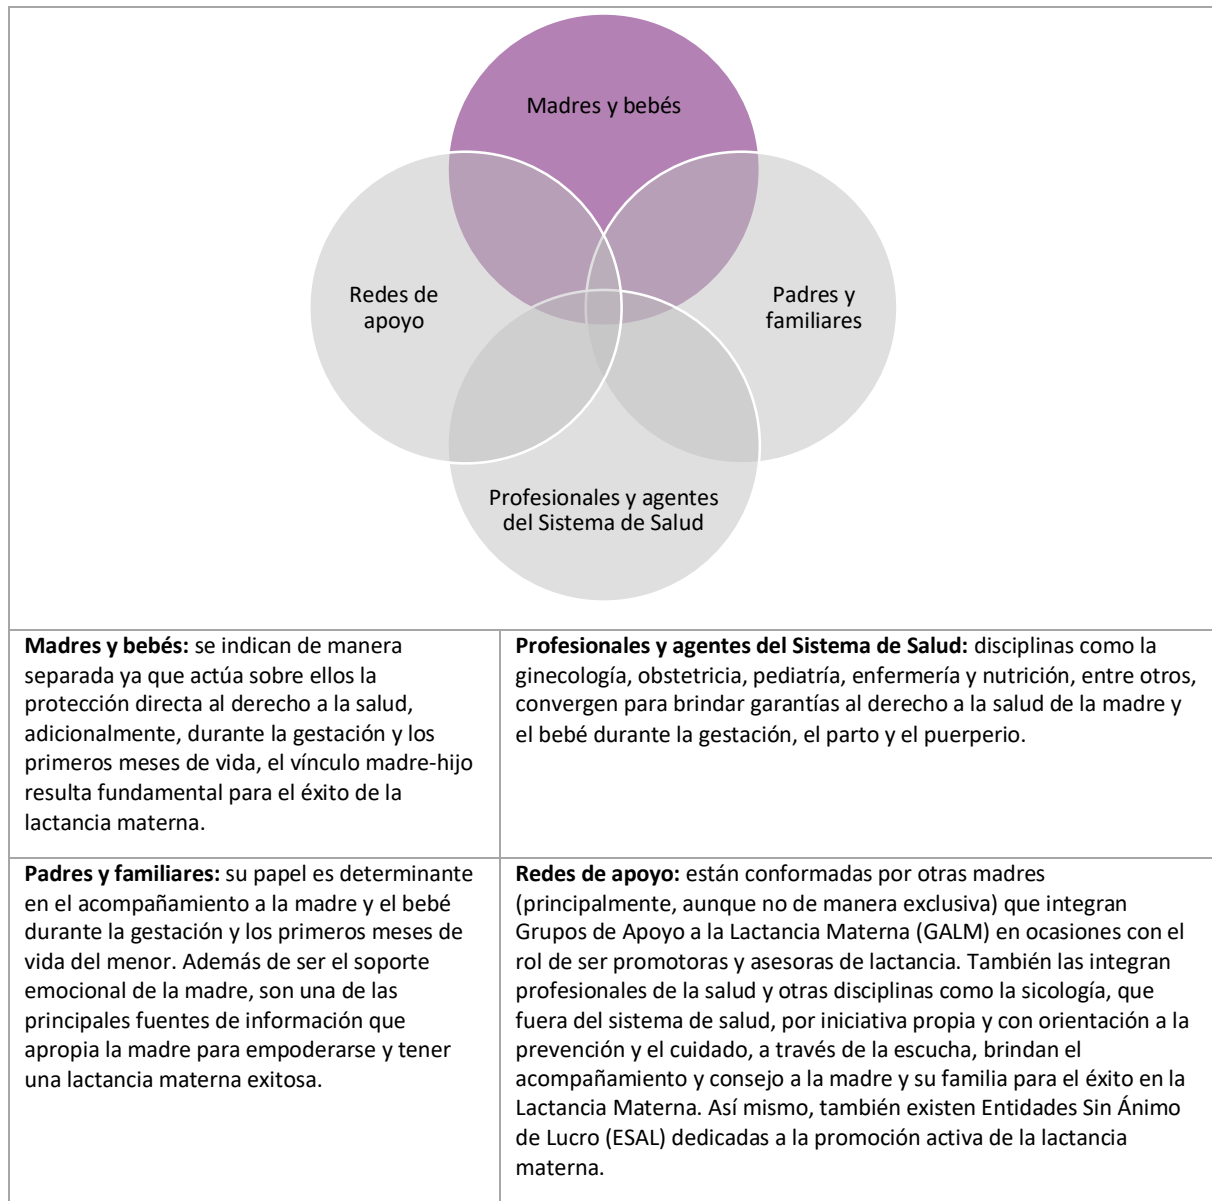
Madres y bebés

Redes de apoyo

Padres y familiares

Profesionales y agentes del Sistema de Salud

| | |
|---|---|
| **Madres y bebés:** se indican de manera separada ya que actúa sobre ellos la protección directa al derecho a la salud, adicionalmente, durante la gestación y los primeros meses de vida, el vínculo madre-hijo resulta fundamental para el éxito de la lactancia materna. | **Profesionales y agentes del Sistema de Salud:** disciplinas como la ginecología, obstetricia, pediatría, enfermería y nutrición, entre otros, convergen para brindar garantías al derecho a la salud de la madre y el bebé durante la gestación, el parto y el puerperio. |
| **Padres y familiares:** su papel es determinante en el acompañamiento a la madre y el bebé durante la gestación y los primeros meses de vida del menor. Además de ser el soporte emocional de la madre, son una de las principales fuentes de información que apropia la madre para empoderarse y tener una lactancia materna exitosa. | **Redes de apoyo:** están conformadas por otras madres (principalmente, aunque no de manera exclusiva) que integran Grupos de Apoyo a la Lactancia Materna (GALM) en ocasiones con el rol de ser promotoras y asesoras de lactancia. También las integran profesionales de la salud y otras disciplinas como la sicología, que fuera del sistema de salud, por iniciativa propia y con orientación a la prevención y el cuidado, a través de la escucha, brindan el acompañamiento y consejo a la madre y su familia para el éxito en la Lactancia Materna. Así mismo, también existen Entidades Sin Ánimo de Lucro (ESAL) dedicadas a la promoción activa de la lactancia materna. |